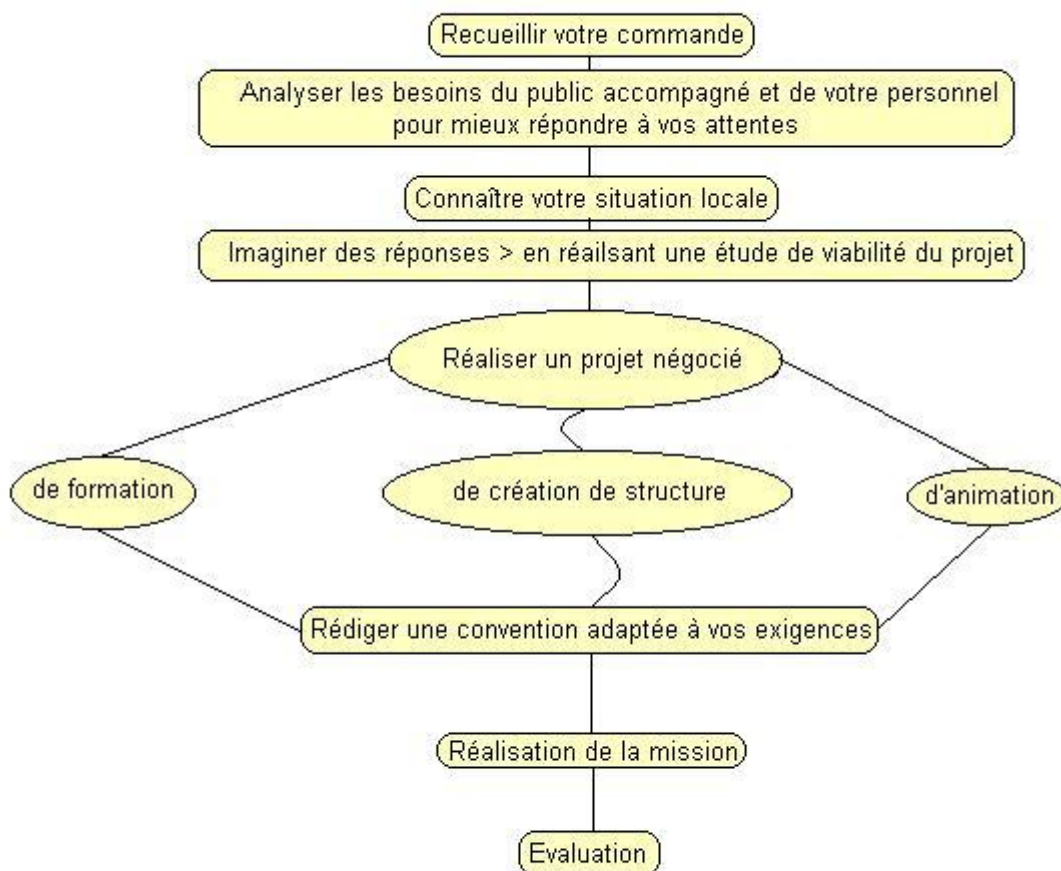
Recueillir votre commande

Analyser les besoins du public accompagné et de votre personnel pour mieux répondre à vos attentes

Connaître votre situation locale

Imaginer des réponses > en réailsant une étude de viabilité du projet

Réaliser un projet négocié

de formation

de création de structure

d'animation

Rédiger une convention adaptée à vos exigences

Réalisation de la mission

Evaluation